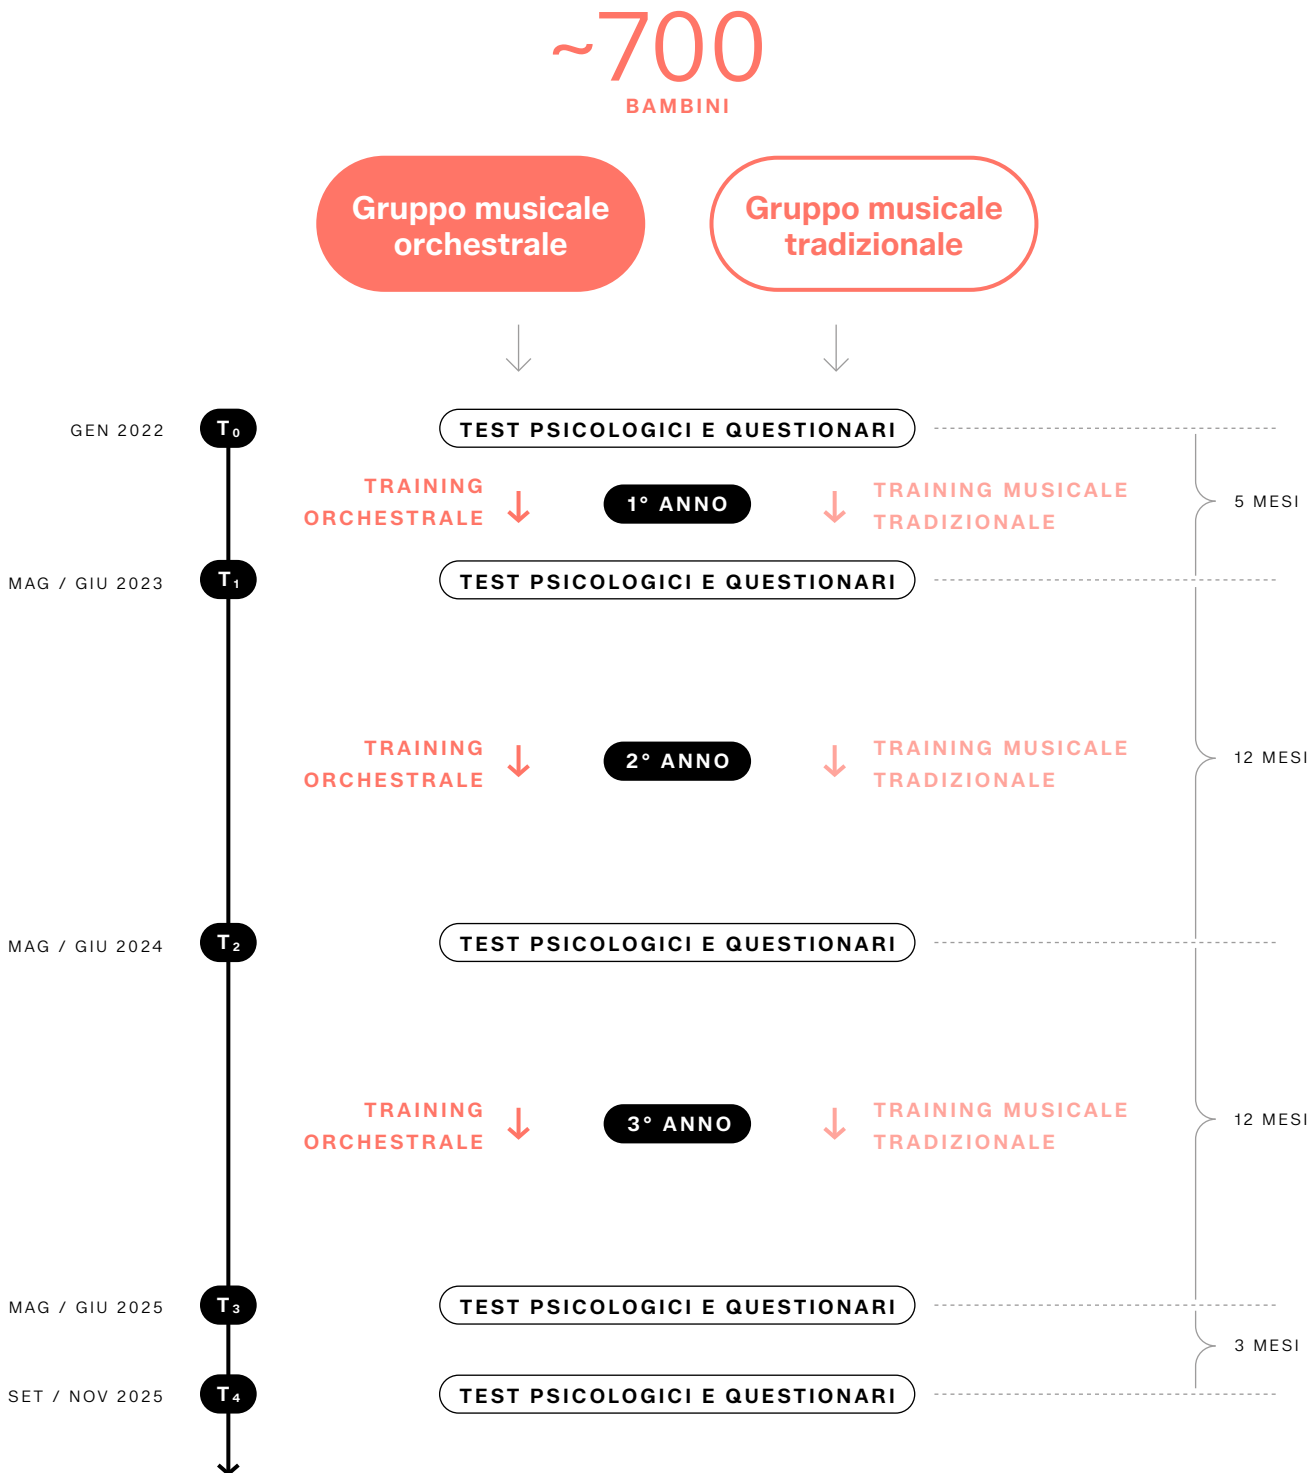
~700
BAMBINI

Gruppo musicale orchestrale

Gruppo musicale tradizionale

GEN 2022 $T_0$ TEST PSICOLOGICI E QUESTIONARI

TRAINING ORCHESTRALE

1° ANNO

TRAINING MUSICALE TRADIZIONALE

5 MESI

MAG / GIU 2023 $T_1$ TEST PSICOLOGICI E QUESTIONARI

TRAINING ORCHESTRALE

2° ANNO

TRAINING MUSICALE TRADIZIONALE

12 MESI

MAG / GIU 2024 $T_2$ TEST PSICOLOGICI E QUESTIONARI

TRAINING ORCHESTRALE

3° ANNO

TRAINING MUSICALE TRADIZIONALE

12 MESI

MAG / GIU 2025 $T_3$ TEST PSICOLOGICI E QUESTIONARI

3 MESI

SET / NOV 2025 $T_4$ TEST PSICOLOGICI E QUESTIONARI